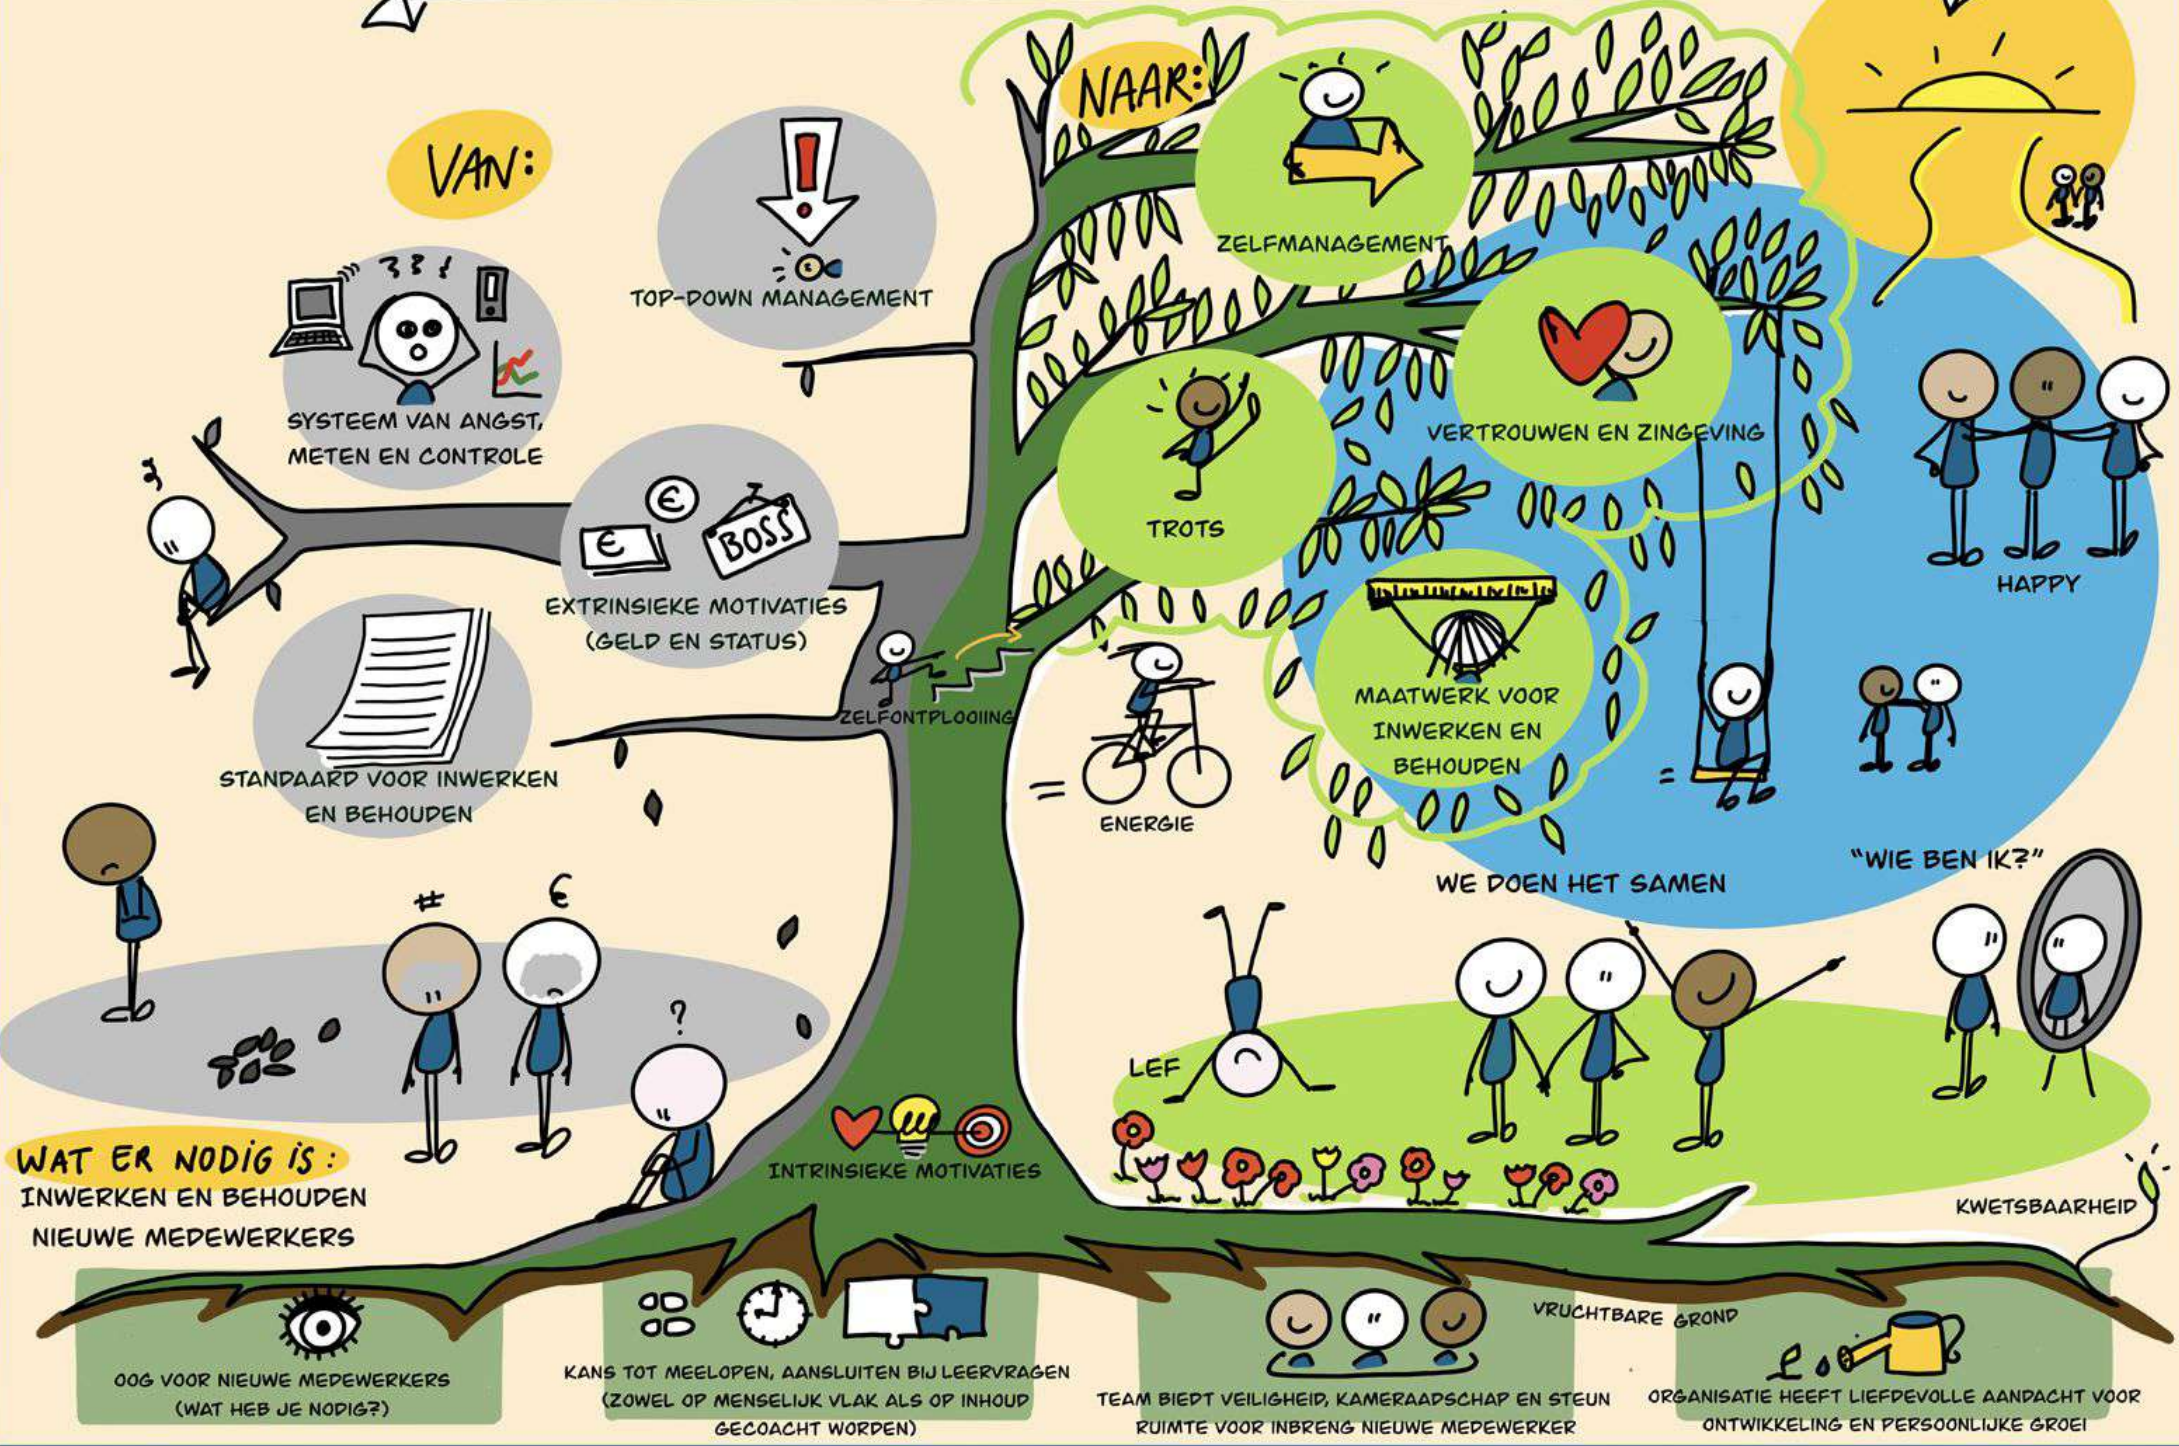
VAN:

SYSTEEM VAN ANGST, METEN EN CONTROLE

TOP-DOWN MANAGEMENT

€

BOSS

EXTRINSIEKE MOTIVATIES (GELD EN STATUS)

STANDAARD VOOR INWERKEN EN BEHOUDEN

#

€

?

WAT ER NODIG IS:
INWERKEN EN BEHOUDEN NIEUWE MEDEWERKERS

NAAR:

ZELFMANAGEMENT

VERTROUWEN EN ZINGEVING

TROTS

MAATWERK VOOR INWERKEN EN BEHOUDEN

ZELFONTPLOOIING

ENERGIE

HAPPY

"WIE BEN IK?"

WE DOEN HET SAMEN

LEF

INTRINSIEKE MOTIVATIES

KWETSBAARHEID

VRUCHTBARE GROND

OOG VOOR NIEUWE MEDEWERKERS (WAT HEB JE NODIG?)

KANS TOT MEELOPEN, AANSLUITEN BIJ LEERVRAGEN (ZOWEL OP MENSELIJK VLAK ALS OP INHOUD GECOACHT WORDEN)

TEAM BIEDT VEILIGHEID, KAMERAADSCHAP EN STEUN RUIMTE VOOR INBRENG NIEUWE MEDEWERKER

ORGANISATIE HEEFT LIEFDEVOLLE AANDACHT VOOR ONTWIKKELING EN PERSOONLIJKE GROEI